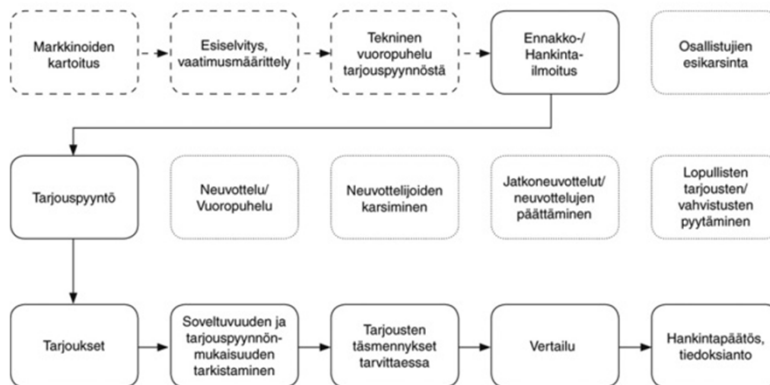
Markkinoiden kartoitus

Esiselvitys, vaatimusmäärittely

Tekninen vuoropuhelu tarjouspyynnöstä

Ennakko-/ Hankinta-ilmoitus

Osallistujien esikarsinta

Tarjouspyyntö

Neuvottelu/ Vuoropuhelu

Neuvottelijoiden karsiminen

Jatkoneuvottelut/ neuvottelujen päättäminen

Lopullisten tarjousten/ vahvistusten pyytäminen

Tarjoukset

Soveltuvuuden ja tarjouspyynnönmukaisuuden tarkistaminen

Tarjousten täsmennykset tarvittaessa

Vertailu

Hankintapäätös, tiedoksianto